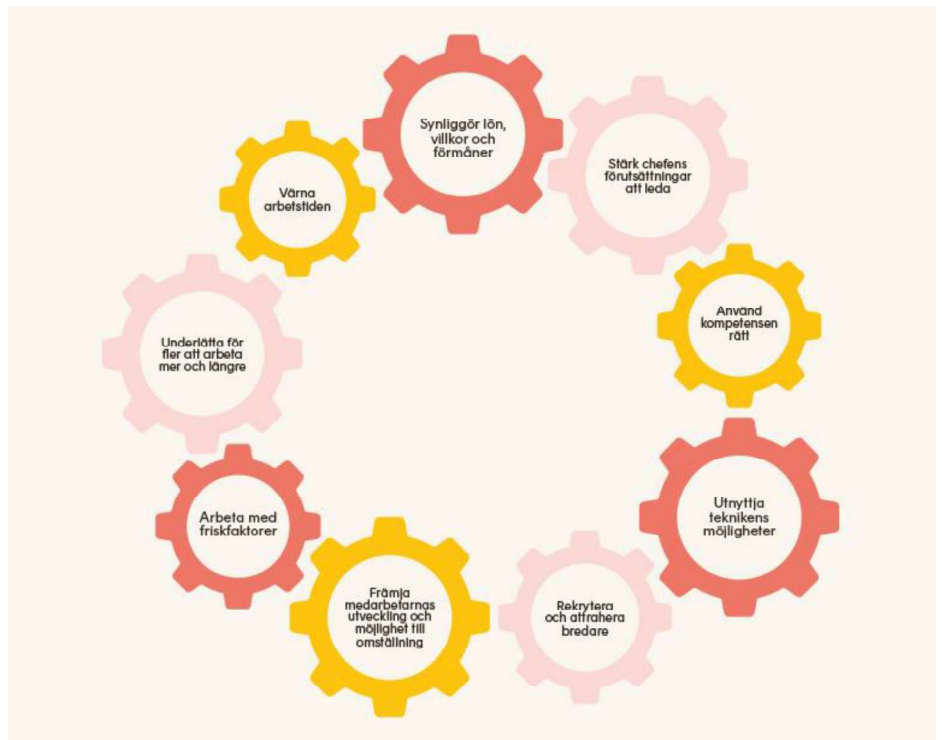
Synliggör lön, villkor och förmåner

Stärk chefens förutsättningar att leda

Använd kompetensen rätt

Utnyttja teknikens möjligheter

Rekrytera och attrahera bredare

Främja medarbetarnas utveckling och möjlighet till omställning

Arbeta med friskfaktorer

Underlätta för fler att arbeta mer och längre

Värna arbetstiden